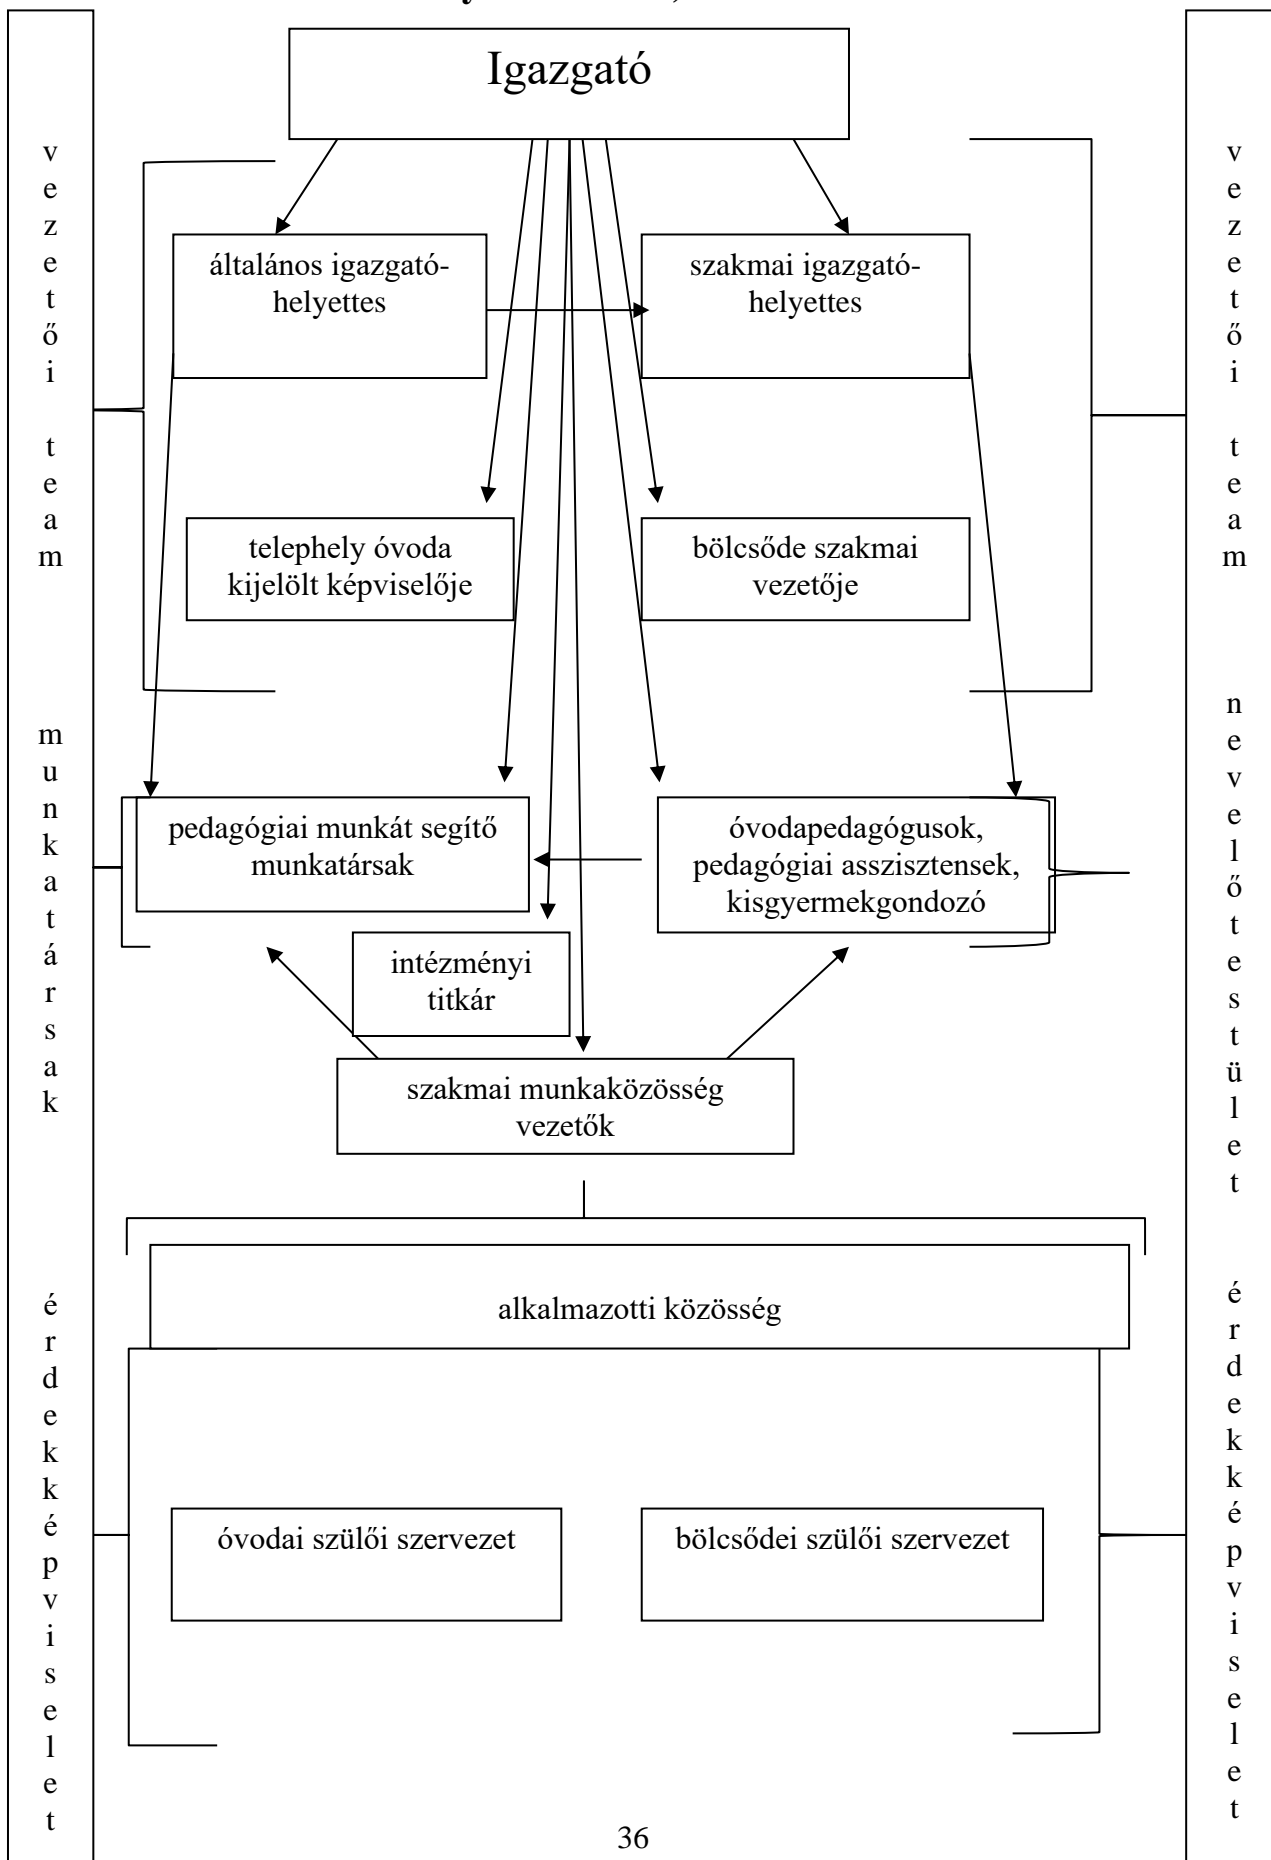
Igazgató

vezetői team

munkatársak

érdekképviselet

vezetői team

nevelőtestület

érdekképviselet

általános igazgatóhelyettes

szakmai igazgatóhelyettes

telephely óvoda kijelölt képviselője

bölcsőde szakmai vezetője

pedagógiai munkát segítő munkatársak

óvodapedagógusok, pedagógiai asszisztensek, kisgyermekgondozó

intézményi titkár

szakmai munkaközösség vezetők

alkalmazotti közösség

óvodai szülői szervezet

bölcsődei szülői szervezet

36